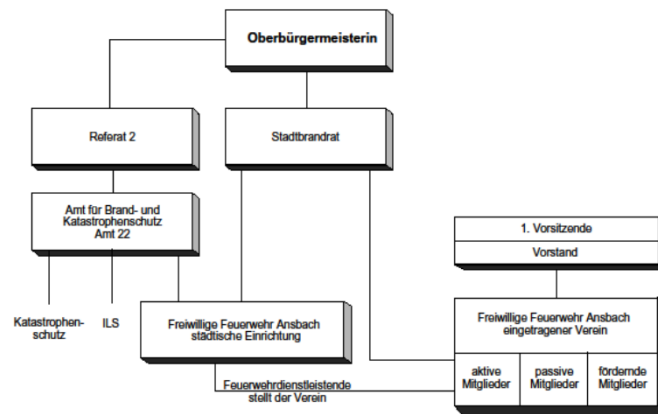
Oberbürgermeisterin

Referat 2

Stadtbrandrat

Amt für Brand- und Katastrophenschutz
Amt 22

1. Vorsitzende

Vorstand

Katastrophenschutz

ILS

Freiwillige Feuerwehr Ansbach
städtische Einrichtung

Freiwillige Feuerwehr Ansbach
eingetragener Verein

aktive Mitglieder

passive Mitglieder

fördernde Mitglieder

Feuerwehrdienstleistende stellt der Verein